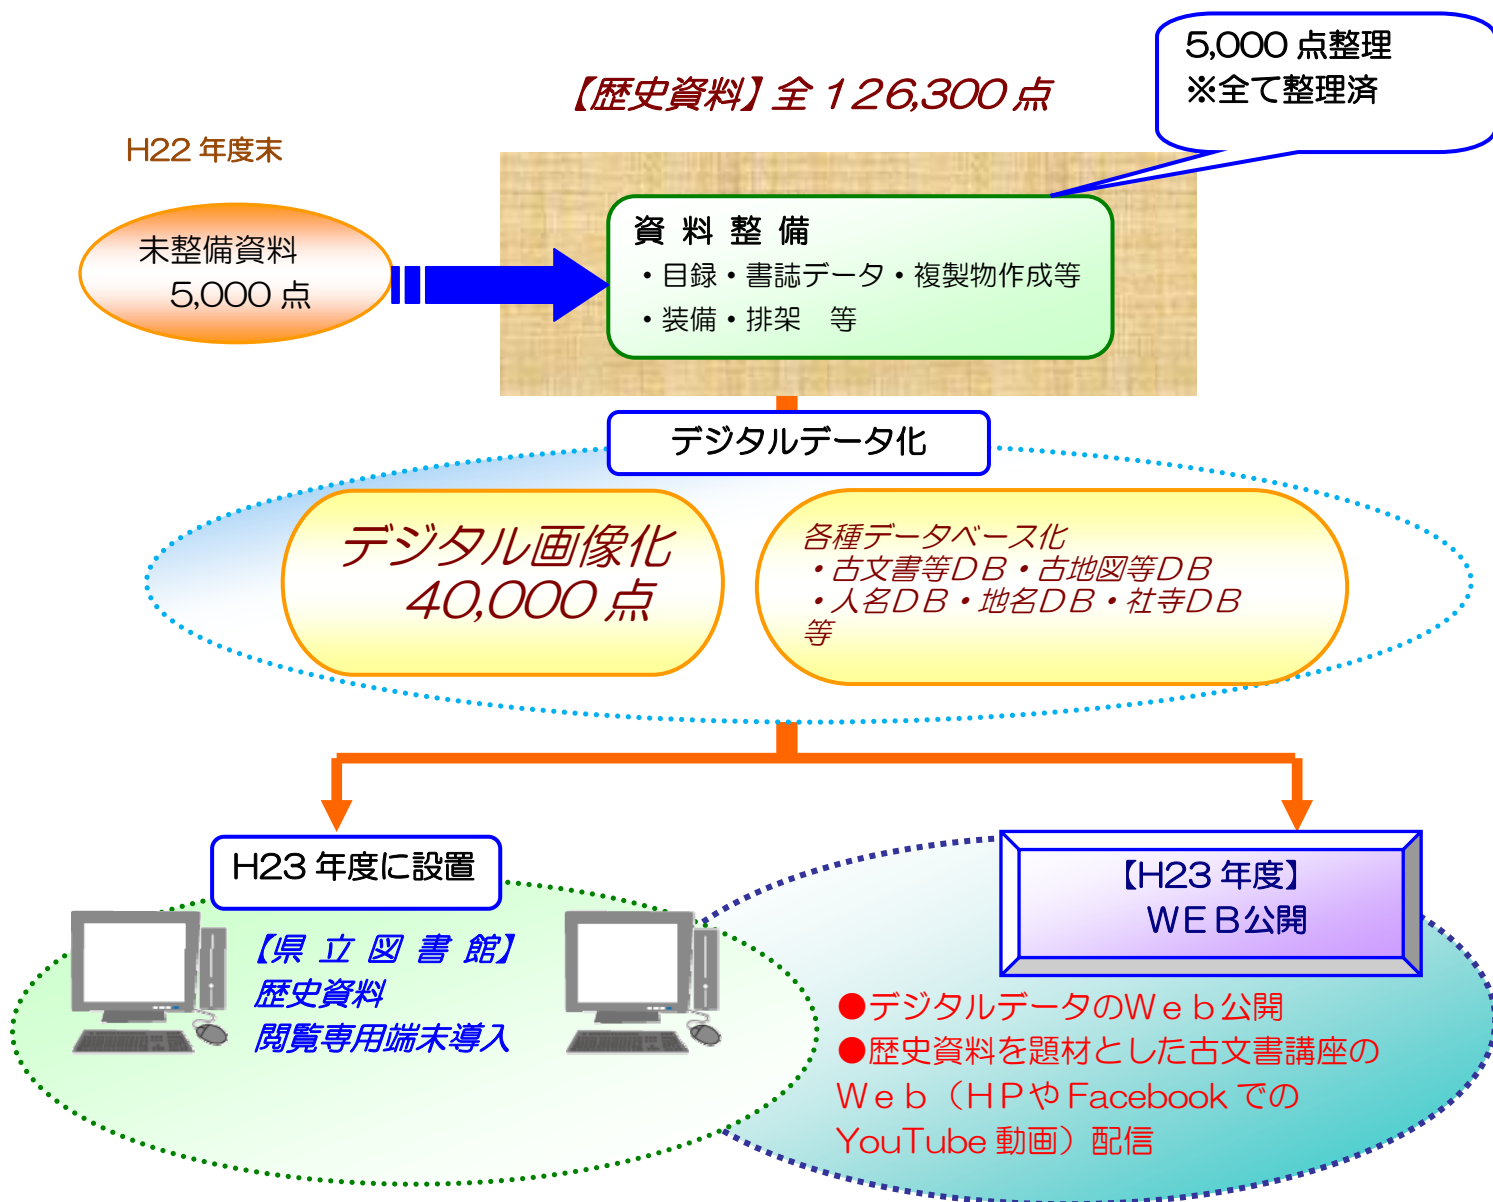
5,000 点整理
※全て整理済

【歴史資料】全 126,300 点

H22 年度末

未整備資料
5,000 点

資 料 整 備
・目録・書誌データ・複製物作成等
・装備・排架　等

デジタルデータ化

デジタル画像化
40,000 点

各種データベース化
・古文書等ＤＢ・古地図等ＤＢ
・人名ＤＢ・地名ＤＢ・社寺ＤＢ
等

H23 年度に設置

【県 立 図 書 館】
歴史資料
閲覧専用端末導入

【H23 年度】
ＷＥＢ公開

●デジタルデータのＷｅｂ公開
●歴史資料を題材とした古文書講座のＷｅｂ（ＨＰや Facebook での YouTube 動画）配信